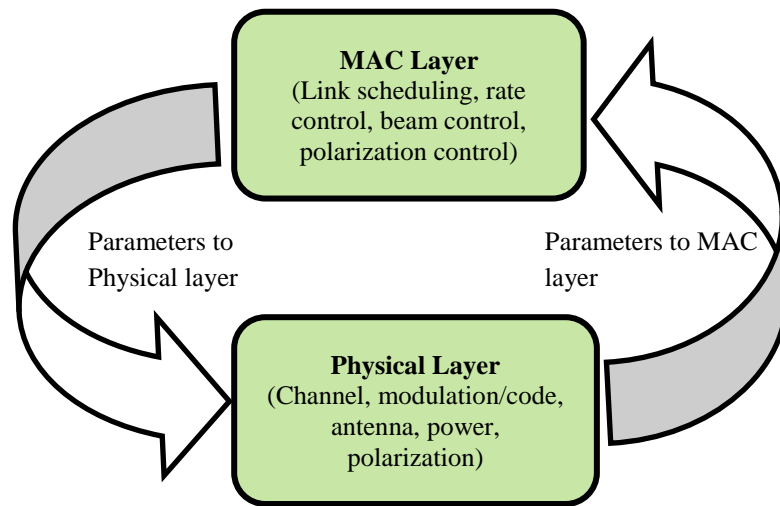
MAC Layer
(Link scheduling, rate control, beam control, polarization control)

Parameters to Physical layer

Parameters to MAC layer

Physical Layer
(Channel, modulation/code, antenna, power, polarization)